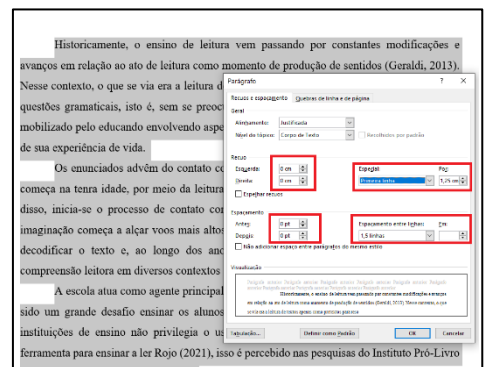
Historicamente, o ensino de leitura vem passando por constantes modificações e avanços em relação ao ato de leitura como momento de produção de sentidos (Geraldi, 2013). Nesse contexto, o que se via era a leitura d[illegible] questões gramaticais, isto é, sem se preoc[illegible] mobilizado pelo educando envolvendo aspe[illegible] de sua experiência de vida.

Os enunciados advêm do contato co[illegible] começa na tenra idade, por meio da leitura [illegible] disso, inicia-se o processo de contato co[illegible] imaginação começa a alçar voos mais altos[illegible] decodificar o texto e, ao longo dos anc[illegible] compreensão leitora em diversos contextos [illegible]

A escola atua como agente principal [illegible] sido um grande desafio ensinar os alunos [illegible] instituições de ensino não privilegia o us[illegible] ferramenta para ensinar a ler Rojo (2021), isso é percebido nas pesquisas do Instituto Pró-Livro

Parágrafo ? ×
Recuos e espaçamento Quebras de linha e de página
Geral
Alinhamento: Justificada
Nível do tópico: Corpo de Texto Recolhido por padrão
Recuo
Esquerda: 0 cm
Direita: 0 cm
Espelhar recuos
Especial: Primeira linha
Por: 1,25 cm
Espaçamento
Antes: 0 pt
Depois: 0 pt
Espaçamento entre linhas: 1,5 linhas
Em:
Não adicionar espaço entre parágrafos do mesmo estilo
Visualização
Tabulação... Definir como Padrão OK Cancelar